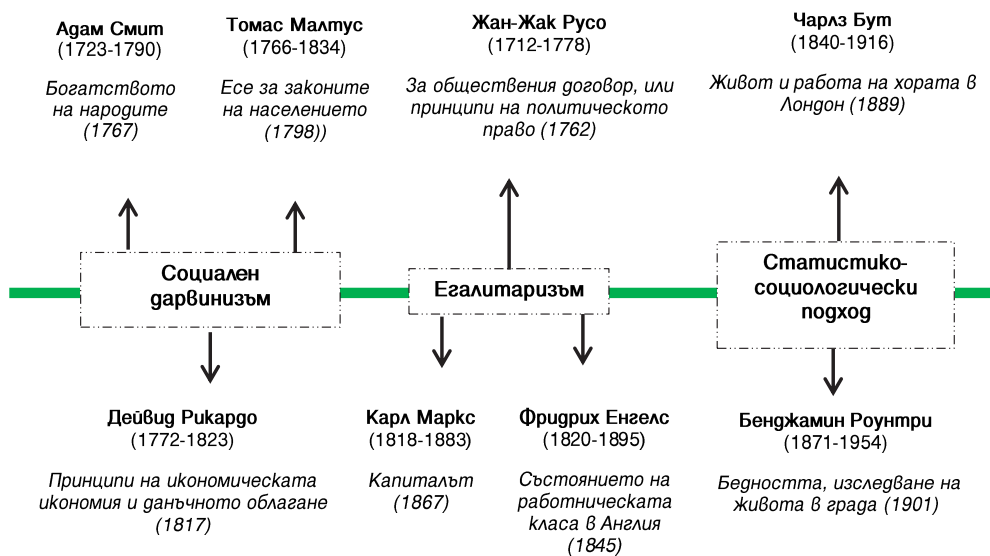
Адам Смит
(1723-1790)

Богатството на народите (1767)

Томас Малтус
(1766-1834)

Есе за законите на населението (1798))

Жан-Жак Русо
(1712-1778)

За обществения договор, или принципи на политическото право (1762)

Чарлз Бут
(1840-1916)

Живот и работа на хората в Лондон (1889)

Социален дарвинизъм

Егалитаризъм

Статистико-социологически подход

Дейвид Рикардо
(1772-1823)

Принципи на икономическата икономия и данъчното облагане (1817)

Карл Маркс
(1818-1883)

Капиталът (1867)

Фридрих Енгелс
(1820-1895)

Състоянието на работническата класа в Англия (1845)

Бенджамин Роунтри
(1871-1954)

Бедността, изследване на живота в града (1901)